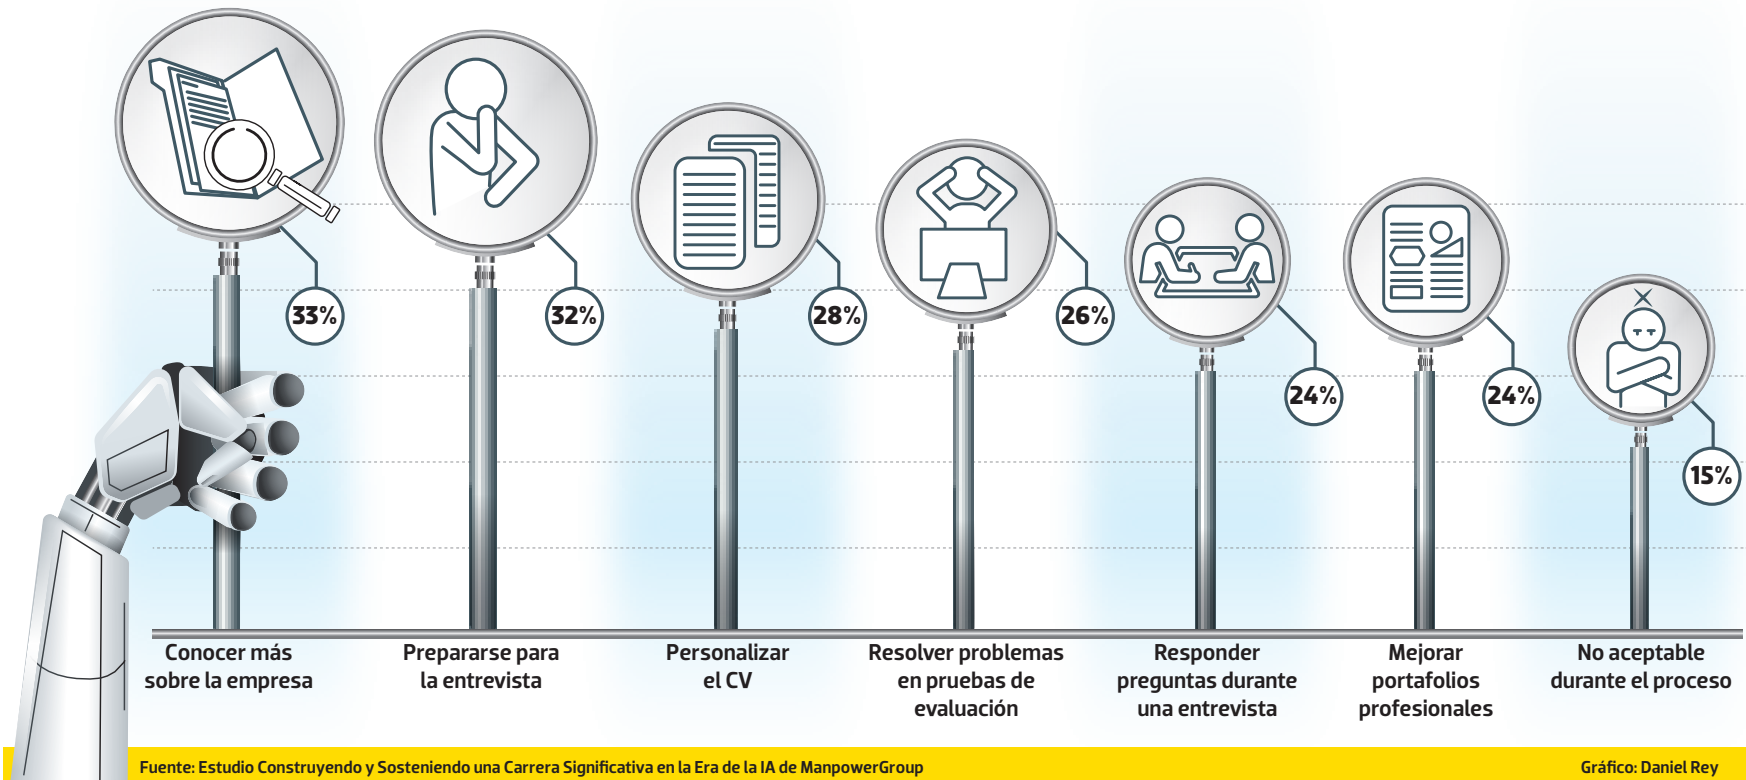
33%
32%
28%
26%
24%
24%
15%

Conocer más sobre la empresa

Prepararse para la entrevista

Personalizar el CV

Resolver problemas en pruebas de evaluación

Responder preguntas durante una entrevista

Mejorar portafolios profesionales

No aceptable durante el proceso

Fuente: Estudio Construyendo y Sosteniendo una Carrera Significativa en la Era de la IA de ManpowerGroup

Gráfico: Daniel Rey